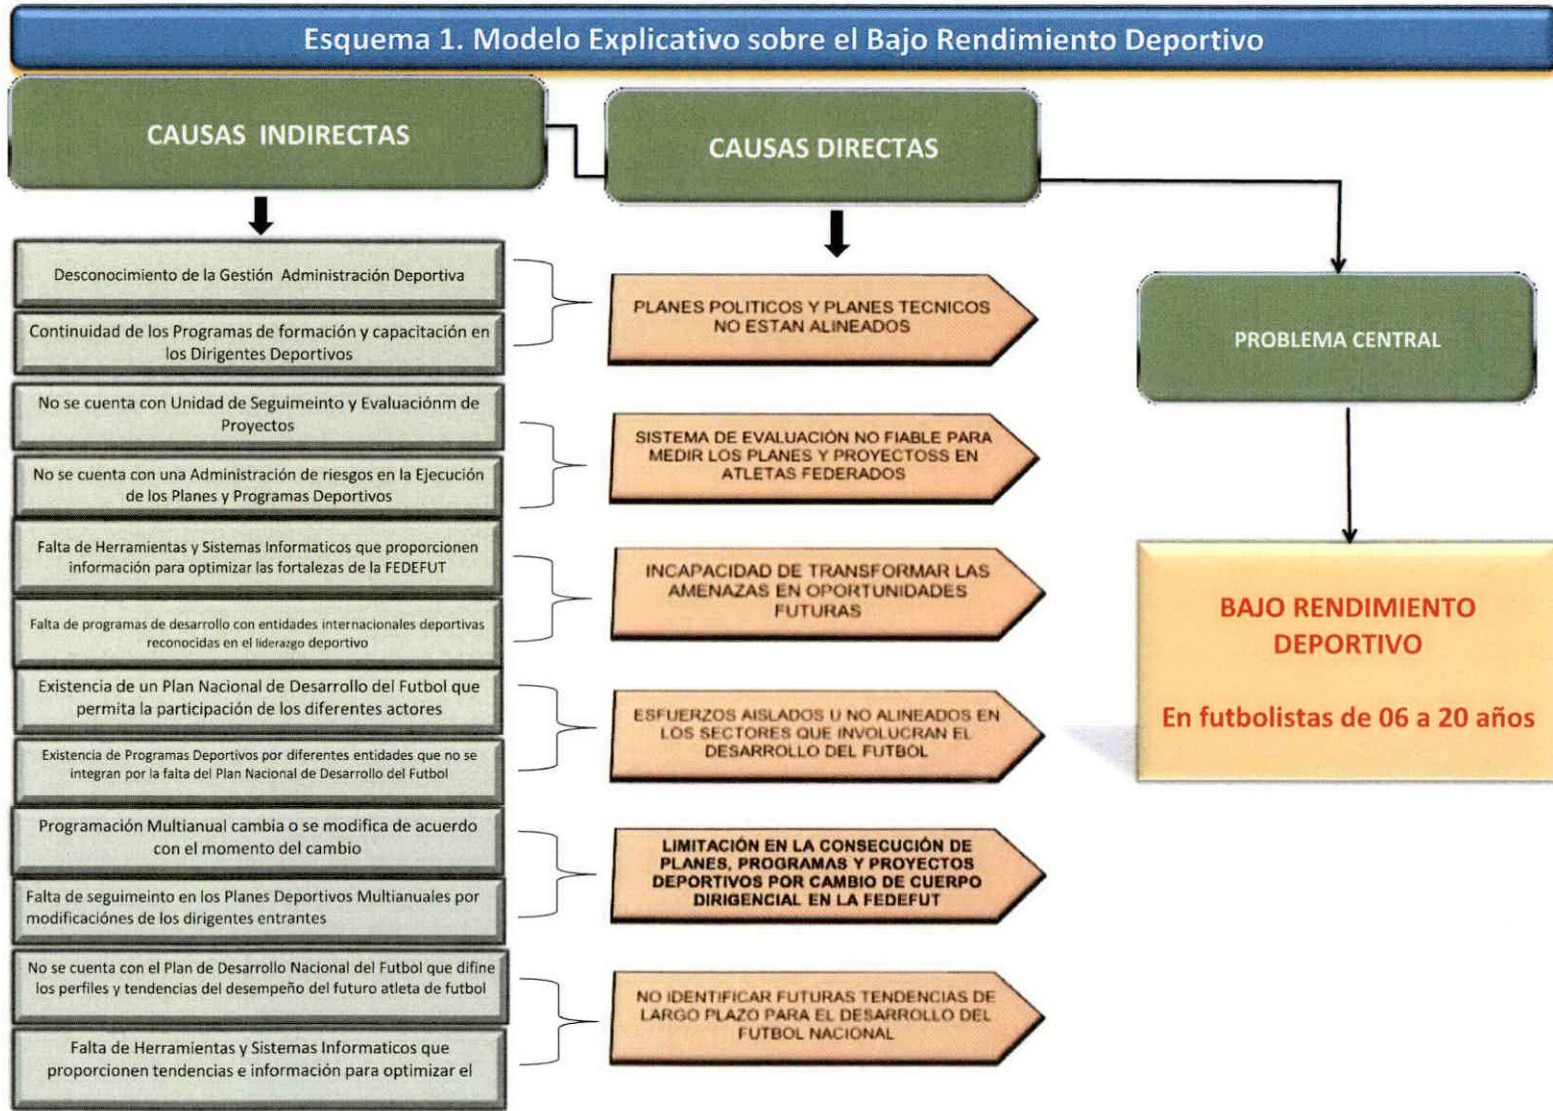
Esquema 1. Modelo Explicativo sobre el Bajo Rendimiento Deportivo

CAUSAS INDIRECTAS

CAUSAS DIRECTAS

Desconocimiento de la Gestión Administración Deportiva

Continuidad de los Programas de formación y capacitación en los Dirigentes Deportivos

PLANES POLITICOS Y PLANES TECNICOS NO ESTAN ALINEADOS

PROBLEMA CENTRAL

No se cuenta con Unidad de Seguimeinto y Evaluaciónm de Proyectos

No se cuenta con una Administración de riesgos en la Ejecución de los Planes y Programas Deportivos

SISTEMA DE EVALUACIÓN NO FIABLE PARA MEDIR LOS PLANES Y PROYECTOSS EN ATLETAS FEDERADOS

Falta de Herramientas y Sistemas Informaticos que proporcionen información para optimizar las fortalezas de la FEDEFUT

Falta de programas de desarrollo con entidades internacionales deportivas reconocidas en el liderazgo deportivo

INCAPACIDAD DE TRANSFORMAR LAS AMENAZAS EN OPORTUNIDADES FUTURAS

BAJO RENDIMIENTO DEPORTIVO

En futbolistas de 06 a 20 años

Existencia de un Plan Nacional de Desarrollo del Futbol que permita la participación de los diferentes actores

Existencia de Programas Deportivos por diferentes entidades que no se integran por la falta del Plan Nacional de Desarrollo del Futbol

ESFUERZOS AISLADOS U NO ALINEADOS EN LOS SECTORES QUE INVOLUCRAN EL DESARROLLO DEL FUTBOL

Programación Multianual cambia o se modifica de acuerdo con el momento del cambio

Falta de seguimeinto en los Planes Deportivos Multianuales por modificaciónes de los dirigentes entrantes

LIMITACIÓN EN LA CONSECUCIÓN DE PLANES, PROGRAMAS Y PROYECTOS DEPORTIVOS POR CAMBIO DE CUERPO DIRIGENCIAL EN LA FEDEFUT

No se cuenta con el Plan de Desarrollo Nacional del Futbol que difine los perfiles y tendencias del desempeño del futuro atleta de futbol

Falta de Herramientas y Sistemas Informaticos que proporcionen tendencias e información para optimizar el

NO IDENTIFICAR FUTURAS TENDENCIAS DE LARGO PLAZO PARA EL DESARROLLO DEL FUTBOL NACIONAL